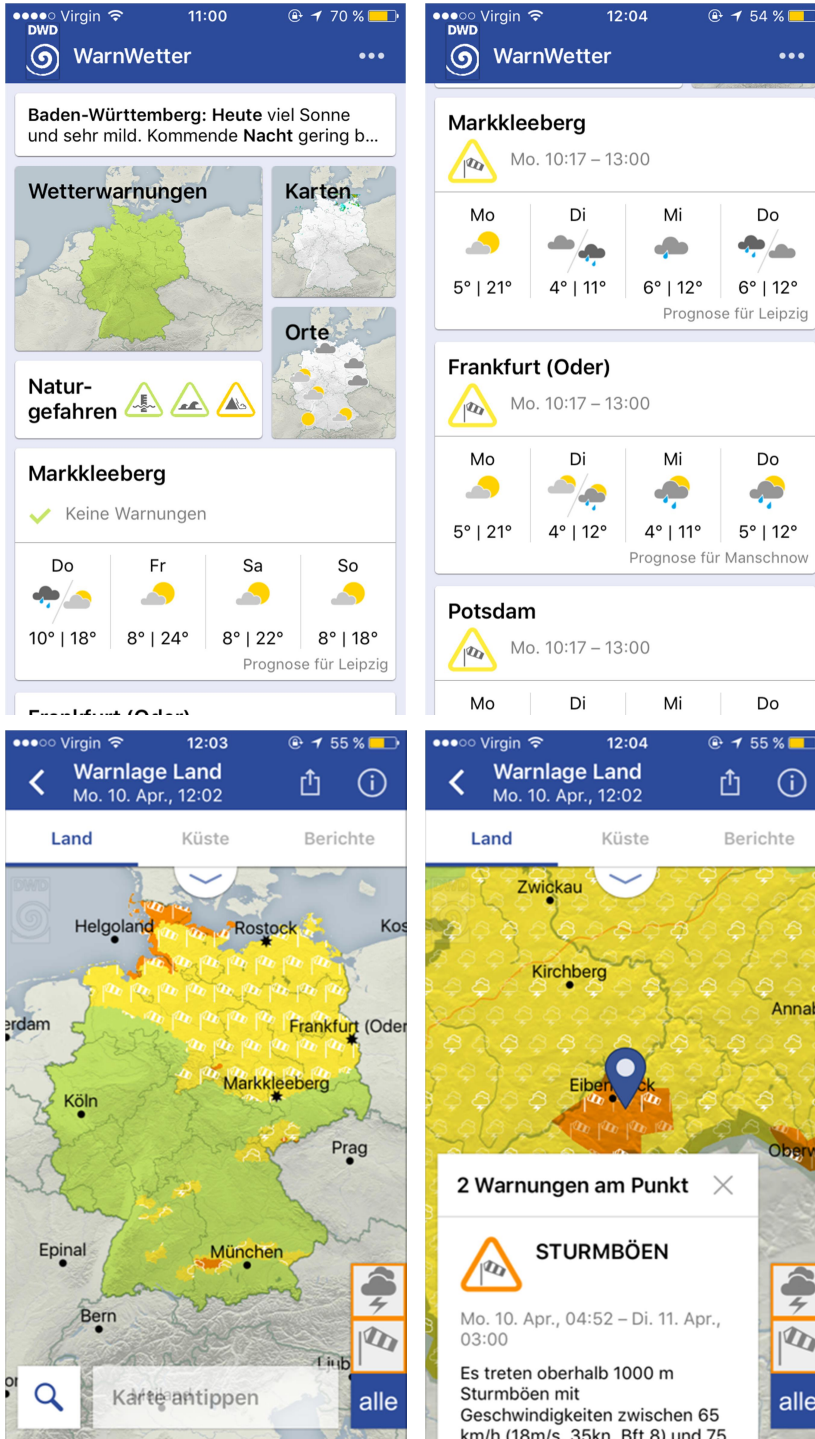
●●●○○ Virgin 11:00 70 %

DWD WarnWetter •••

Baden-Württemberg: Heute viel Sonne und sehr mild. Kommende Nacht gering b...

Wetterwarnungen

Karten

Orte

Naturgefahren

Markkleeberg

Keine Warnungen

| Do | Fr | Sa | So |
|---|---|---|---|
| 10° \| 18° | 8° \| 24° | 8° \| 22° | 8° \| 18° |

Prognose für Leipzig

●●●○○ Virgin 12:04 54 %

DWD WarnWetter •••

Markkleeberg

Mo. 10:17 – 13:00

| Mo | Di | Mi | Do |
|---|---|---|---|
| 5° \| 21° | 4° \| 11° | 6° \| 12° | 6° \| 12° |

Prognose für Leipzig

Frankfurt (Oder)

Mo. 10:17 – 13:00

| Mo | Di | Mi | Do |
|---|---|---|---|
| 5° \| 21° | 4° \| 12° | 4° \| 11° | 5° \| 12° |

Prognose für Manschnow

Potsdam

Mo. 10:17 – 13:00

Mo Di Mi Do

●●●○○ Virgin 12:03 55 %

Warnlage Land
Mo. 10. Apr., 12:02

Land Küste Berichte

DWD

Helgoland Rostock Kos erdam Frankfurt (Oder Markkleeberg Köln Prag Epinal München Bern Lieb

Karte antippen

alle

●●●○○ Virgin 12:04 55 %

Warnlage Land
Mo. 10. Apr., 12:02

Land Küste Berichte

Zwickau Kirchberg Annab Eibenstock Oberw

2 Warnungen am Punkt

STURMBÖEN

Mo. 10. Apr., 04:52 – Di. 11. Apr., 03:00

Es treten oberhalb 1000 m Sturmböen mit Geschwindigkeiten zwischen 65 km/h (18m/s, 35kn, Bft 8) und 75

alle